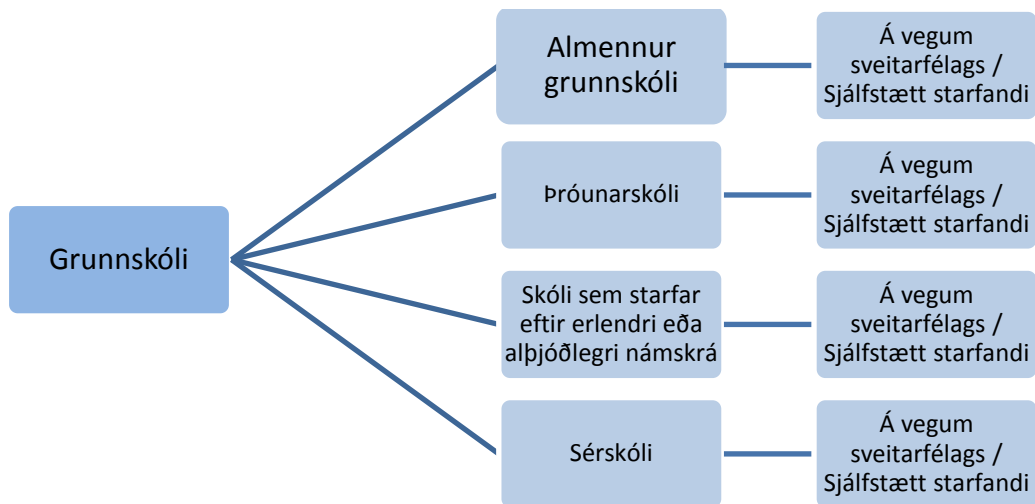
Grunnskóli

Almennur grunnskóli

Á vegum sveitarfélags / Sjálfstætt starfandi

Þróunarskóli

Á vegum sveitarfélags / Sjálfstætt starfandi

Skóli sem starfar eftir erlendri eða alþjóðlegri námskrá

Á vegum sveitarfélags / Sjálfstætt starfandi

Sérskóli

Á vegum sveitarfélags / Sjálfstætt starfandi